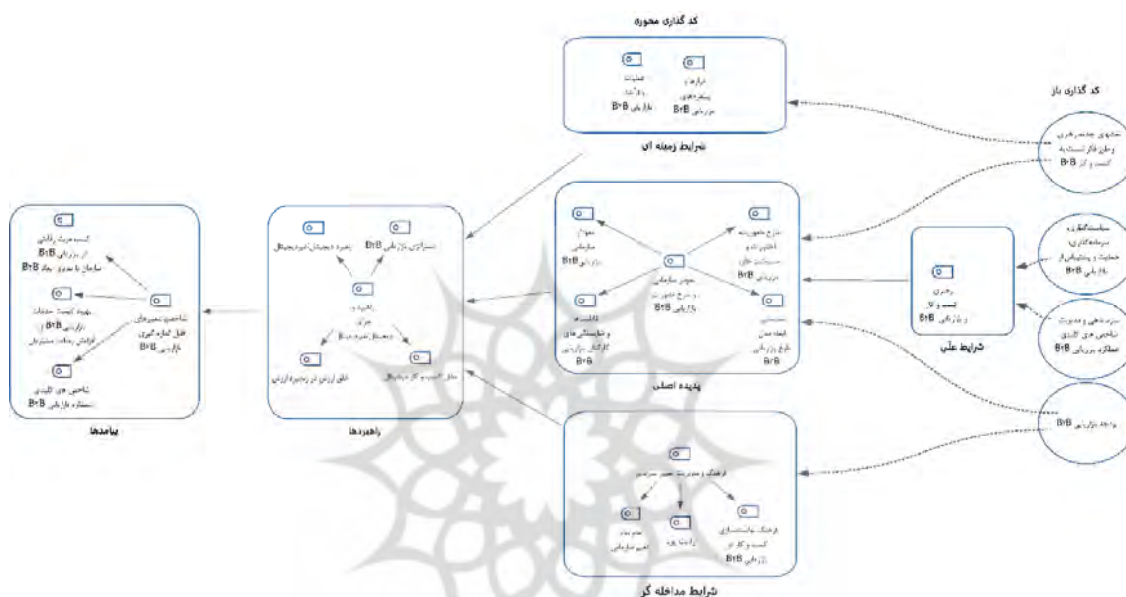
کد گذاری محوری

کد گذاری باز

عملیات بازاریابی B2B

ابزارها و پیام‌های بازاریابی B2B

شرایط زمینه ای

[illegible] و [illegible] B2B

پدیده اصلی

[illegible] بازاریابی B2B

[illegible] و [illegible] بازاریابی B2B

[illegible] سازمانی بازاریابی B2B

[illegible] بازاریابی B2B

شرایط علّی

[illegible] بازاریابی B2B

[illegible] بازاریابی B2B

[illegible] B2B

راهبردها

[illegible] دیجیتال

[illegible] بازاریابی B2B

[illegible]

خلق ارزش در زنجیره ارزش

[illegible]

پیامدها

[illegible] بازاریابی B2B

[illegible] B2B

شاخص های کلیدی عملکرد بازاریابی B2B

شرایط مداخله گر

فرهنگ و مدیریت تغییر سازمانی

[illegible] تغییر سازمانی

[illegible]

فرهنگ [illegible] کسب و کار در بازاریابی B2B